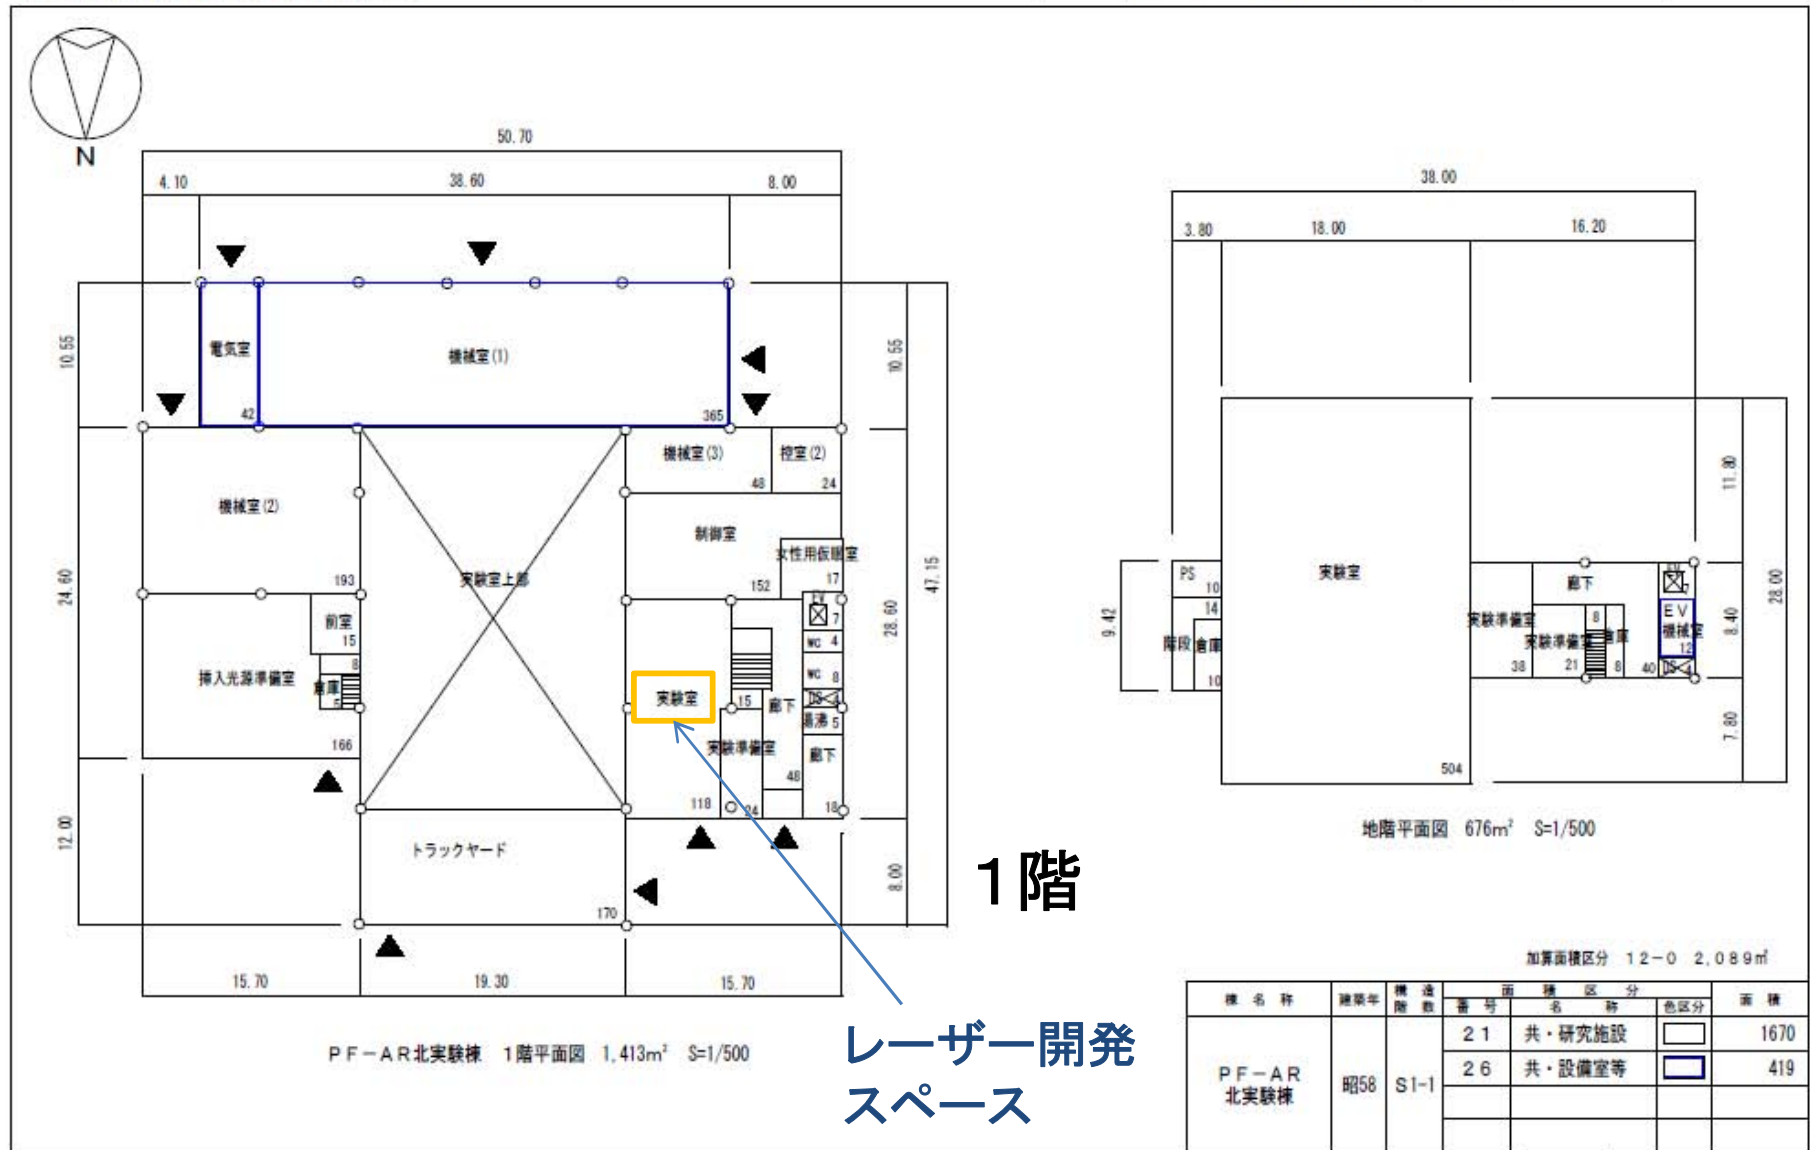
N

50.70
4.10
38.60
8.00
10.55
24.60
12.00
10.55
28.60
47.15
8.00

電気室
42
機械室(1)
365
機械室(3)
48
控室(2)
24
機械室(2)
制御室
女性用仮眠室
17
193
実験室上部
152
前室
15
EV
7
WC 4
WC 8
挿入光源準備室
8
倉庫
DS
湯沸 5
実験室
15
廊下
166
実験準備室
48
廊下
118
24
18
トラックヤード
170
15.70
19.30
15.70

PF－AR北実験棟　1階平面図　1,413m²　S=1/500

1階

レーザー開発スペース

38.00
3.80
18.00
16.20
実験室
PS
10
14
階段
倉庫
10
廊下
実験準備室
8
実験準備室
倉庫
38
21
8
40
EV
機械室
12
DS
504
11.80
8.40
7.80
28.00
9.42

地階平面図　676m²　S=1/500

加算面積区分　12－0　2,089㎡

| 棟名称 | 建築年 | 構造階数 | 番号 | 名称 | 色区分 | 面積 |
|---|---|---|---|---|---|---|
| PF－AR北実験棟 | 昭58 | S1-1 | 21 | 共・研究施設 | | 1670 |
| | | | 26 | 共・設備室等 | | 419 |